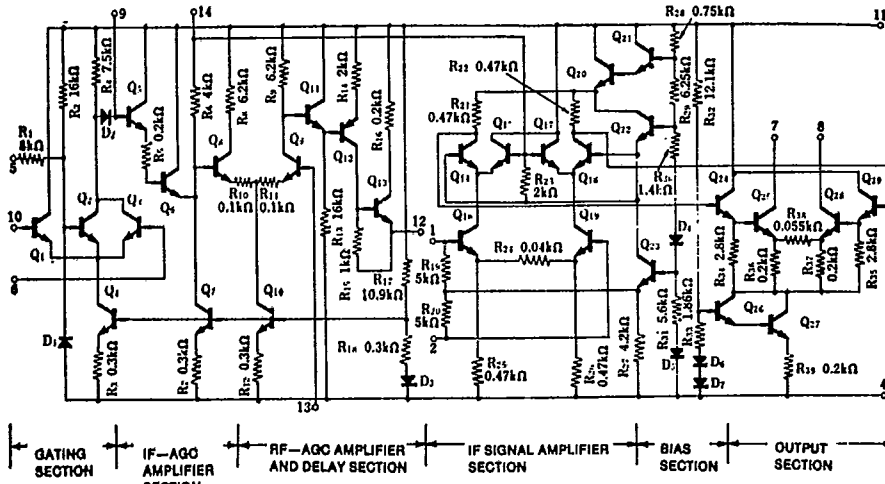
9
14
11
R₁ 8kΩ
5
R₂ 16kΩ
R₃ 7.5kΩ
D₂
Q₃
R₅ 0.2kΩ
R₄ 4kΩ
R₆ 6.2kΩ
R₉ 6.2kΩ
Q₁₁
R₁₄ 2kΩ
R₁₆ 0.2kΩ
Q₄
Q₆
Q₅
R₁₀ 0.1kΩ
R₁₁ 0.1kΩ
Q₁₂
Q₁₃
R₁₃ 16kΩ
R₂₂ 0.47kΩ
R₂₁ 0.47kΩ
Q₁₇
Q₁₄
Q₁₆
R₂₃ 2kΩ
Q₂₀
Q₂₁
Q₂₂
R₂₈ 0.75kΩ
R₂₉ 6.25kΩ
R₃₂ 12.1kΩ
R₃₀ 1.4kΩ
7
8
Q₂₄
Q₂₅
Q₂₈
Q₂₉
R₃₈ 0.055kΩ
R₃₄ 2.8kΩ
R₃₆ 0.2kΩ
R₃₇ 0.2kΩ
R₃₅ 2.8kΩ
10
Q₂
Q₁
Q₁
6
12
1
Q₁₈
R₂₄ 0.04kΩ
Q₁₉
R₁₅ 1kΩ
R₁₇ 10.9kΩ
R₁₉ 5kΩ
R₂₀ 5kΩ
2
Q₈
Q₇
Q₁₀
D₁
R₃ 0.3kΩ
R₇ 0.3kΩ
R₁₂ 0.3kΩ
R₁₈ 0.3kΩ
D₃
R₂₅ 0.47kΩ
R₂₆ 0.47kΩ
R₂₇ 4.2kΩ
Q₂₃
D₄
R₃₁ 5.6kΩ
R₃₃ 1.86kΩ
D₅
D₆
D₇
R₃₄ 2.8kΩ
Q₂₆
Q₂₇
R₃₉ 0.2kΩ
13
4
GATING SECTION
IF—AGC AMPLIFIER SECTION
RF—AGC AMPLIFIER AND DELAY SECTION
IF SIGNAL AMPLIFIER SECTION
BIAS SECTION
OUTPUT SECTION